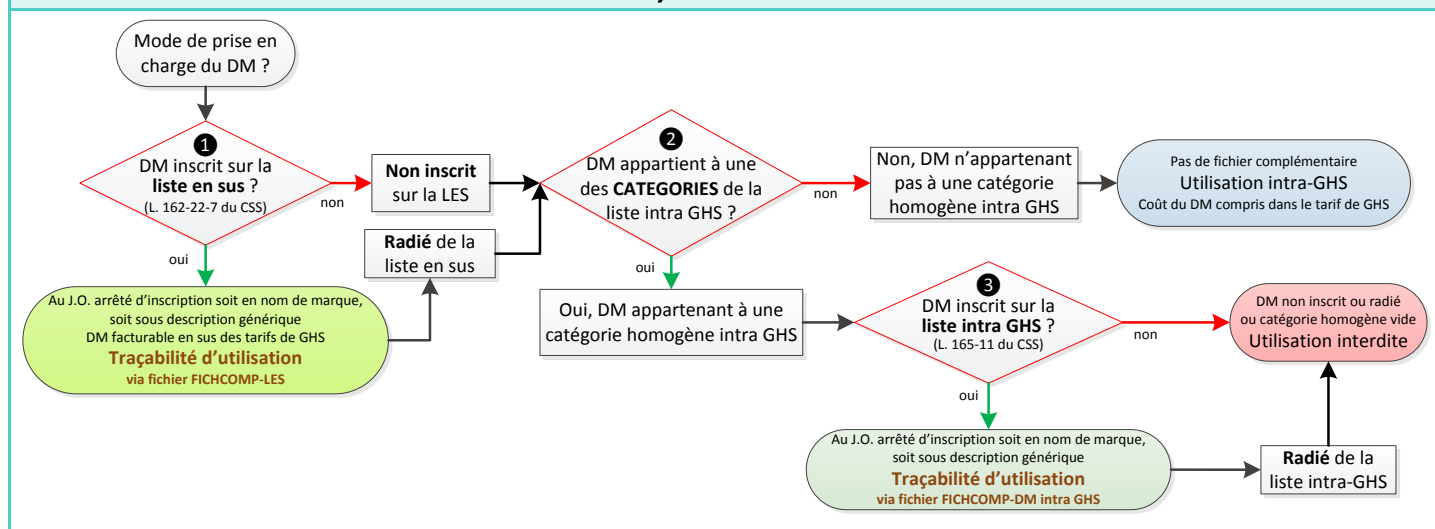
Mode de prise en charge du DM ?

1
DM inscrit sur la **liste en sus** ?
(L. 162-22-7 du CSS)

non

**Non inscrit** sur la LES

2
DM appartient à une des **CATEGORIES** de la liste intra GHS ?

non

Non, DM n'appartenant pas à une catégorie homogène intra GHS

Pas de fichier complémentaire
Utilisation intra-GHS
Coût du DM compris dans le tarif de GHS

oui

**Radié** de la liste en sus

oui

Au J.O. arrêté d'inscription soit en nom de marque, soit sous description générique
DM facturable en sus des tarifs de GHS
Traçabilité d'utilisation
via fichier FICHCOMP-LES

Oui, DM appartenant à une catégorie homogène intra GHS

3
DM inscrit sur la **liste intra GHS** ?
(L. 165-11 du CSS)

non

DM non inscrit ou radié ou catégorie homogène vide
Utilisation interdite

oui

Au J.O. arrêté d'inscription soit en nom de marque, soit sous description générique
Traçabilité d'utilisation
via fichier FICHCOMP-DM intra GHS

**Radié** de la liste intra-GHS